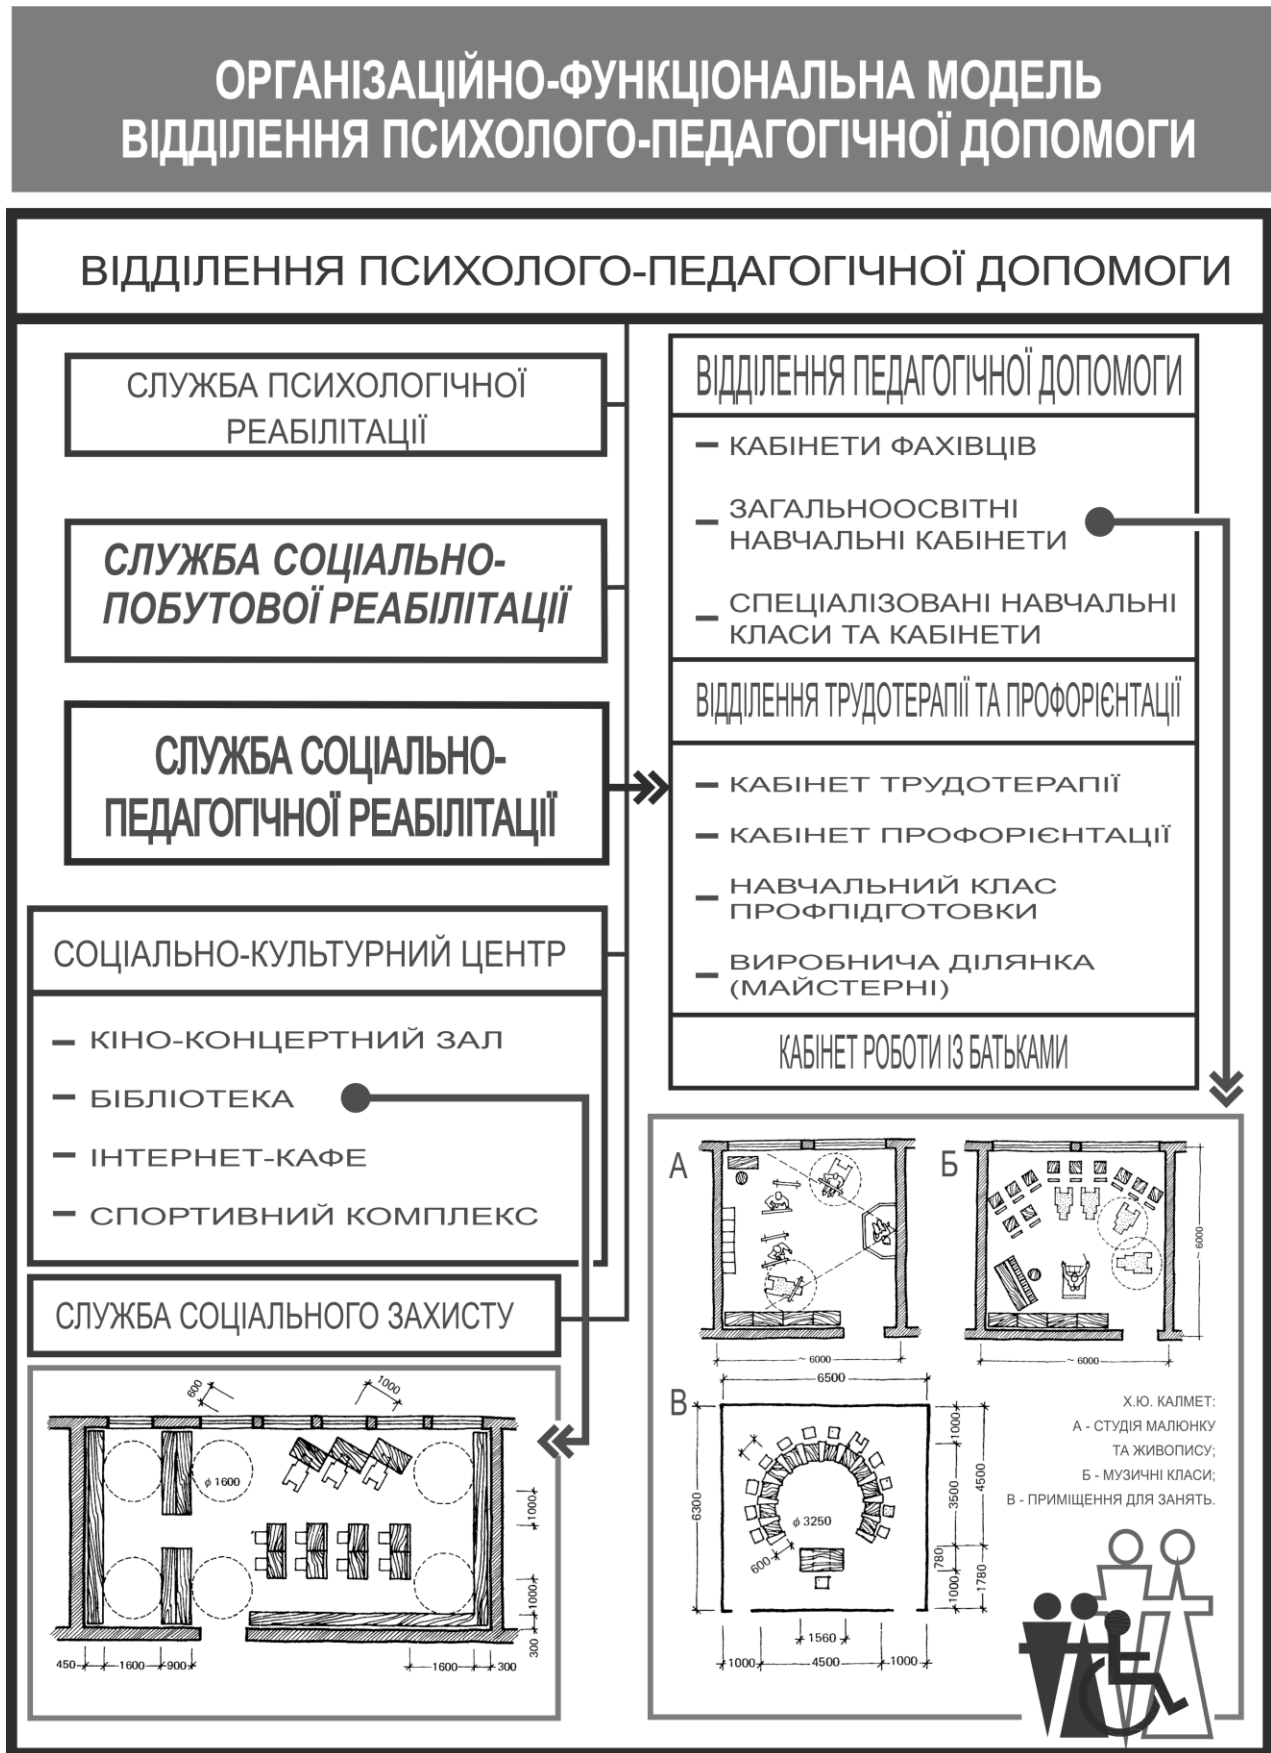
ОРГАНІЗАЦІЙНО-ФУНКЦІОНАЛЬНА МОДЕЛЬ ВІДДІЛЕННЯ ПСИХОЛОГО-ПЕДАГОГІЧНОЇ ДОПОМОГИ

ВІДДІЛЕННЯ ПСИХОЛОГО-ПЕДАГОГІЧНОЇ ДОПОМОГИ

СЛУЖБА ПСИХОЛОГІЧНОЇ РЕАБІЛІТАЦІЇ

СЛУЖБА СОЦІАЛЬНО-ПОБУТОВОЇ РЕАБІЛІТАЦІЇ

СЛУЖБА СОЦІАЛЬНО-ПЕДАГОГІЧНОЇ РЕАБІЛІТАЦІЇ

СОЦІАЛЬНО-КУЛЬТУРНИЙ ЦЕНТР

– КІНО-КОНЦЕРТНИЙ ЗАЛ
– БІБЛІОТЕКА
– ІНТЕРНЕТ-КАФЕ
– СПОРТИВНИЙ КОМПЛЕКС

СЛУЖБА СОЦІАЛЬНОГО ЗАХИСТУ

ВІДДІЛЕННЯ ПЕДАГОГІЧНОЇ ДОПОМОГИ

– КАБІНЕТИ ФАХІВЦІВ
– ЗАГАЛЬНООСВІТНІ НАВЧАЛЬНІ КАБІНЕТИ
– СПЕЦІАЛІЗОВАНІ НАВЧАЛЬНІ КЛАСИ ТА КАБІНЕТИ

ВІДДІЛЕННЯ ТРУДОТЕРАПІЇ ТА ПРОФОРІЄНТАЦІЇ

– КАБІНЕТ ТРУДОТЕРАПІЇ
– КАБІНЕТ ПРОФОРІЄНТАЦІЇ
– НАВЧАЛЬНИЙ КЛАС ПРОФПІДГОТОВКИ
– ВИРОБНИЧА ДІЛЯНКА (МАЙСТЕРНІ)

КАБІНЕТ РОБОТИ ІЗ БАТЬКАМИ

А
~ 6000

Б
6000
~ 6000

В
6500
6300
1000
3500
4500
780
1780
1000
ϕ 3250
600
1560
1000
4500
1000

Х.Ю. КАЛМЕТ:
А - СТУДІЯ МАЛЮНКУ ТА ЖИВОПИСУ;
Б - МУЗИЧНІ КЛАСИ;
В - ПРИМІЩЕННЯ ДЛЯ ЗАНЯТЬ.

600
1000
ϕ 1600
1000
1000
300
450
1600
900
1600
300